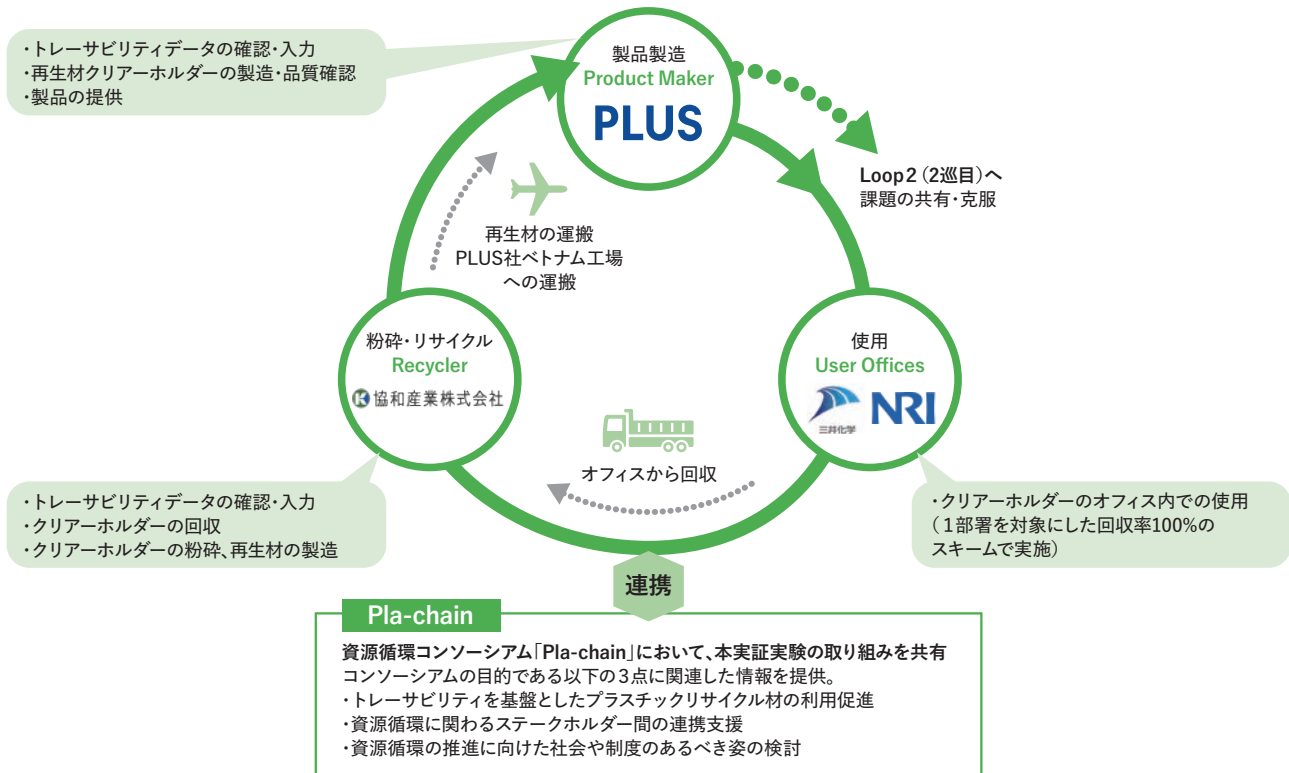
・トレーサビリティデータの確認・入力
・再生材クリアーホルダーの製造・品質確認
・製品の提供

製品製造
Product Maker
PLUS

Loop 2（2巡目）へ
課題の共有・克服

再生材の運搬
PLUS社ベトナム工場
への運搬

粉砕・リサイクル
Recycler
協和産業株式会社

使用
User Offices
三井化学
NRI

オフィスから回収

・トレーサビリティデータの確認・入力
・クリアーホルダーの回収
・クリアーホルダーの粉砕、再生材の製造

・クリアーホルダーのオフィス内での使用
（1部署を対象にした回収率100%の
スキームで実施）

連携

Pla-chain

資源循環コンソーシアム「Pla-chain」において、本実証実験の取り組みを共有
コンソーシアムの目的である以下の3点に関連した情報を提供。
・トレーサビリティを基盤としたプラスチックリサイクル材の利用促進
・資源循環に関わるステークホルダー間の連携支援
・資源循環の推進に向けた社会や制度のあるべき姿の検討